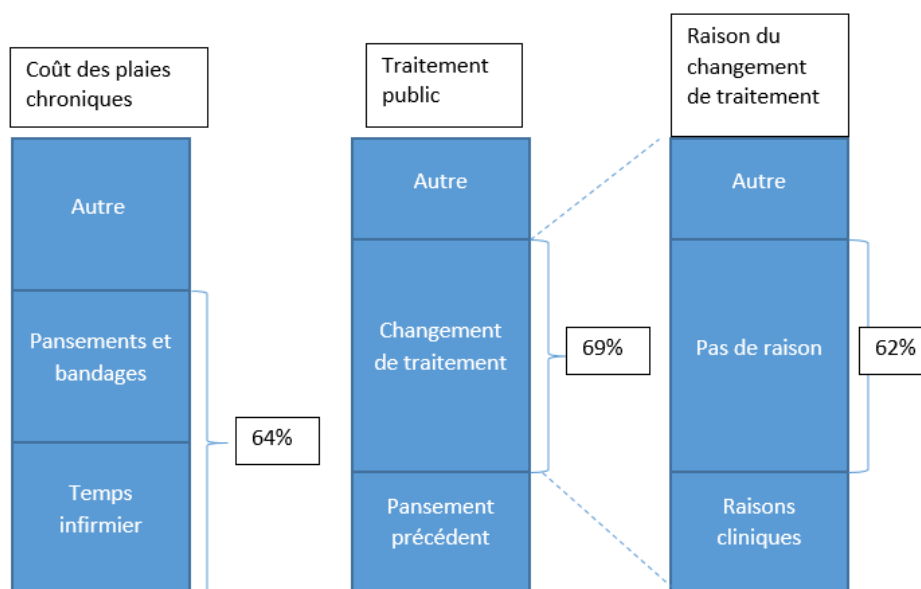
Coût des plaies chroniques

Autre

Pansements et bandages

Temps infirmier

64%

Traitement public

Autre

Changement de traitement

69%

Pansement précédent

Raison du changement de traitement

Autre

Pas de raison

62%

Raisons cliniques